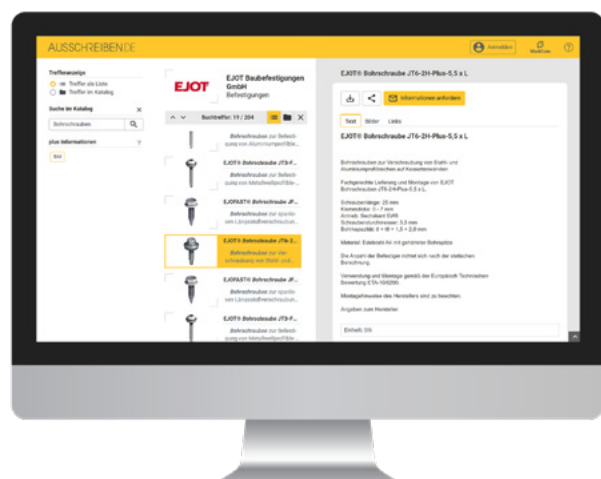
AUSSCHREIBEN.DE

Anmelden

Merkliste

?

Trefferanzeige

Treffer als Liste

Treffer im Katalog

Suche im Katalog

Bohrschrauben

plus Informationen

EJOT Baubefestigungen GmbH
Befestigungen

Suchtreffer: 11 / 204

Bohrschraube zur Befestigung von Aluminiumprofilble...

EJOT® Bohrschraube JT3-F...

Bohrschraube zur Befestigung von Metallwellprofilble...

EJOFAST® Bohrschraube JF...

Bohrschraube zur sparsamen Längsstoßverschraubun...

EJOT® Bohrschraube JT6-2...

Bohrschraube zur Verschraubung von Stahl- und...

EJOFAST® Bohrschraube JF...

Bohrschraube zur sparsamen Längsstoßverschraubun...

EJOT® Bohrschraube JT3-F...

Bohrschraube zur Befestigung von Metallwellprofilble...

EJOT® Bohrschraube JT6-2H-Plus-5,5 x L

Informationen anfordern

Text

Bilder

Links

EJOT® Bohrschraube JT6-2H-Plus-5,5 x L

Bohrschrauben zur Verschraubung von Stahl- und Aluminiumprofilen auf Konsolenschienen.

Fachgerechte Lieferung und Montage von EJOT Bohrschrauben JT6-2H-Plus-5,5 x L.

Schraubenlänge: 25 mm
Klemmdicke: 0 – 7 mm
Antrieb: Sechskant SW8
Schraubendurchmesser: 5,5 mm
Bohrkapazität: 6 + 16 + 1,5 + 2,8 mm

Material: Edelstahl A4 mit gehärteter Bohrspitze

Die Anzahl der Befestiger richtet sich nach der statischen Berechnung.

Verwendung und Montage gemäß der Europäisch Technischen Bewertung ETA-10/0200.

Montagehinweise des Herstellers sind zu beachten.

Angaben zum Hersteller

Einheit: Stk